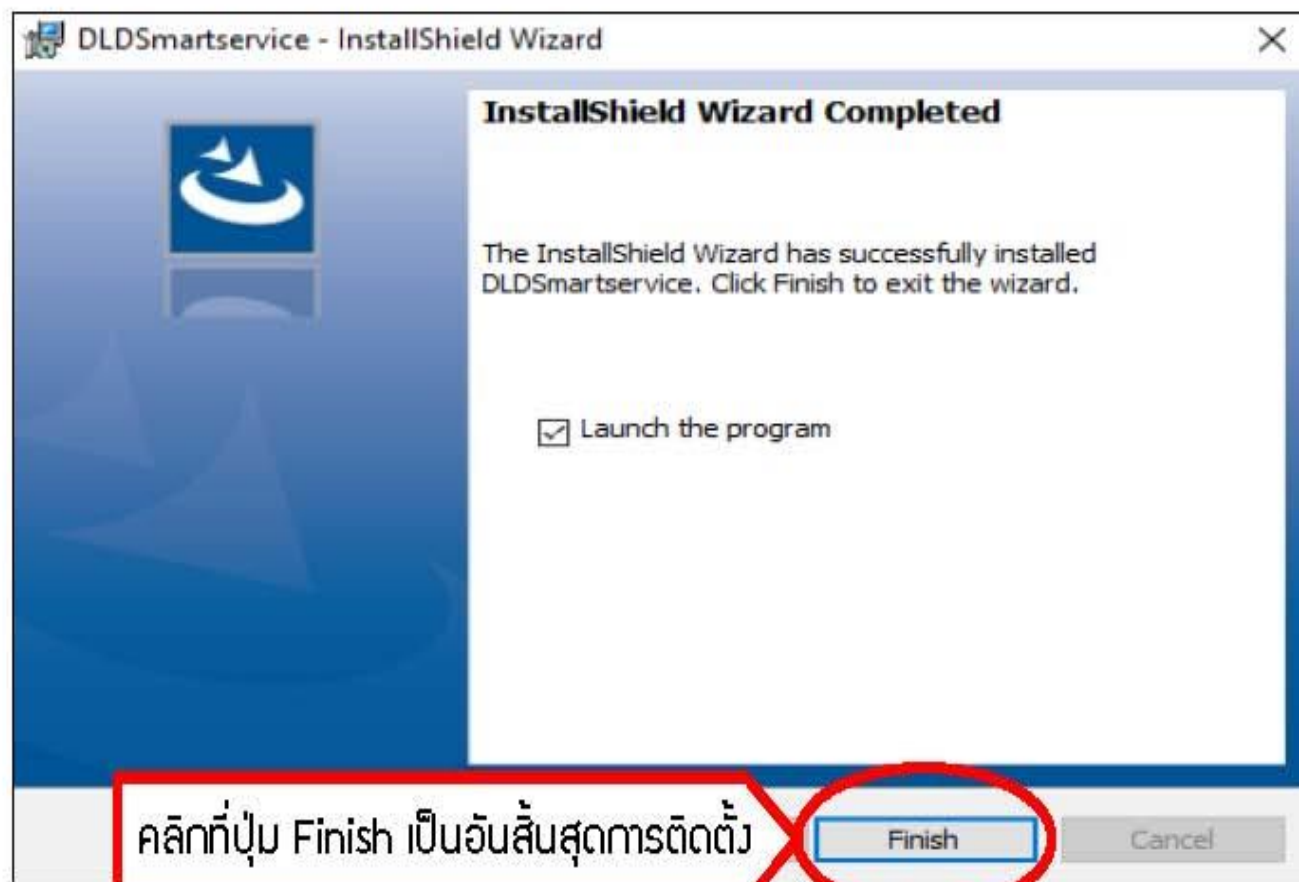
DLDSmartservice - InstallShield Wizard

InstallShield Wizard Completed

The InstallShield Wizard has successfully installed DLDSmartservice. Click Finish to exit the wizard.

Launch the program

คลิกที่ปุ่ม Finish เป็นอันสิ้นสุดการติดตั้ง

Finish

Cancel